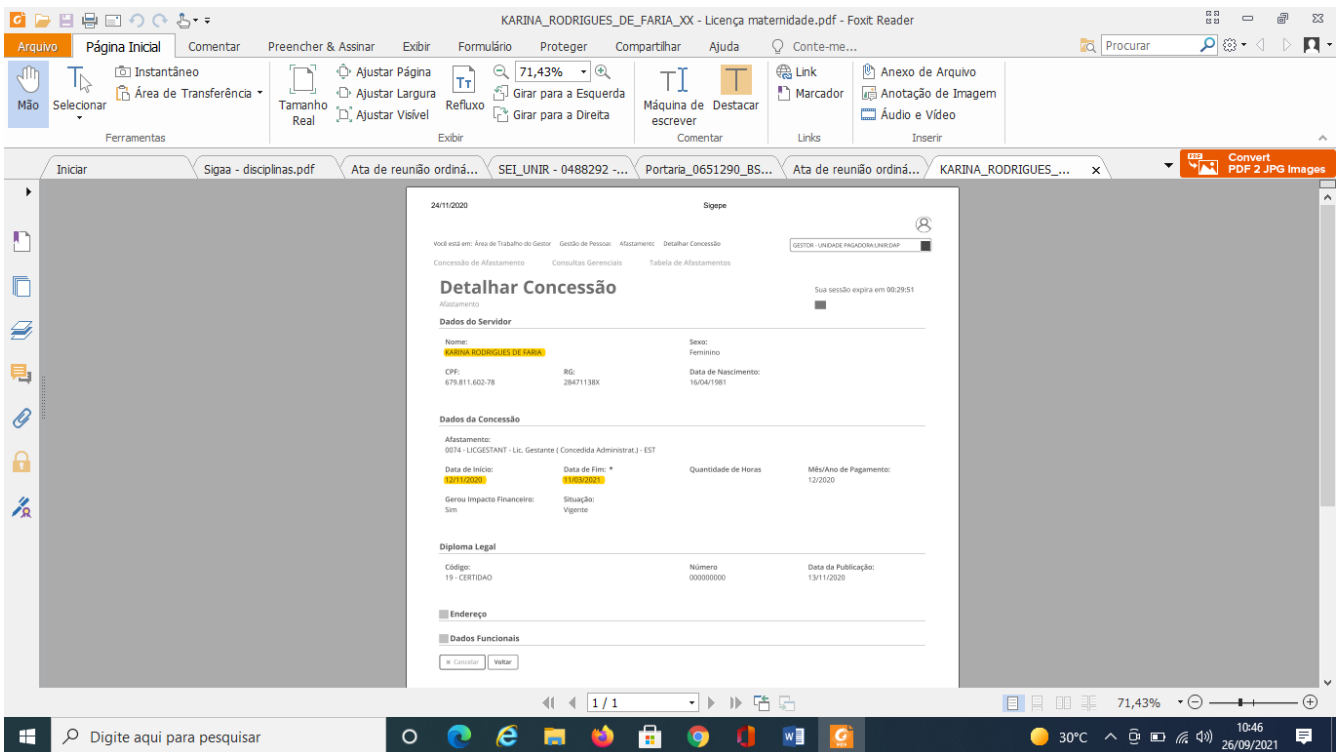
KARINA_RODRIGUES_DE_FARIA_XX - Licença maternidade.pdf - Foxit Reader

Arquivo Página Inicial Comentar Preencher & Assinar Exibir Formulário Proteger Compartilhar Ajuda Conte-me...

Procurar

Mão Selecionar Instantâneo Área de Transferência Ferramentas

Tamanho Real Ajustar Página Ajustar Largura Ajustar Visível Refluxo 71,43% Girar para a Esquerda Girar para a Direita Exibir

Máquina de escrever Destacar Comentar

Link Marcador Links

Anexo de Arquivo Anotação de Imagem Áudio e Vídeo Inserir

Iniciar Sigaa - disciplinas.pdf Ata de reunião ordiná... SEI_UNIR - 0488292 -... Portaria_0651290_BS... Ata de reunião ordiná... KARINA_RODRIGUES_...

Convert PDF 2 JPG Images

24/11/2020 Sigepe

Você está em: Área de Trabalho do Gestor Gestão de Pessoas Afastamento Detalhar Concessão

GESTOR - UNIDADE PAGADORA UNIR DAP

Concessão de Afastamento Consultas Gerenciais Tabela de Afastamentos

Detalhar Concessão
Afastamento

Sua sessão expira em 00:29:51

Dados do Servidor

Nome:
KARINA RODRIGUES DE FARIA

Sexo:
Feminino

CPF:
679.811.602-78

RG:
28471138X

Data de Nascimento:
16/04/1981

Dados da Concessão

Afastamento:
0074 - LICGESTANT - Lic. Gestante ( Concedida Administrat.) - EST

Data de Início:
12/11/2020

Data de Fim: *
11/03/2021

Quantidade de Horas

Mês/Ano de Pagamento:
12/2020

Gerou Impacto Financeiro:
Sim

Situação:
Vigente

Diploma Legal

Código:
19 - CERTIDAO

Número
000000000

Data da Publicação:
13/11/2020

Endereço

Dados Funcionais

Cancelar Voltar

1 / 1

71,43%

Digite aqui para pesquisar

30°C 10:46 26/09/2021